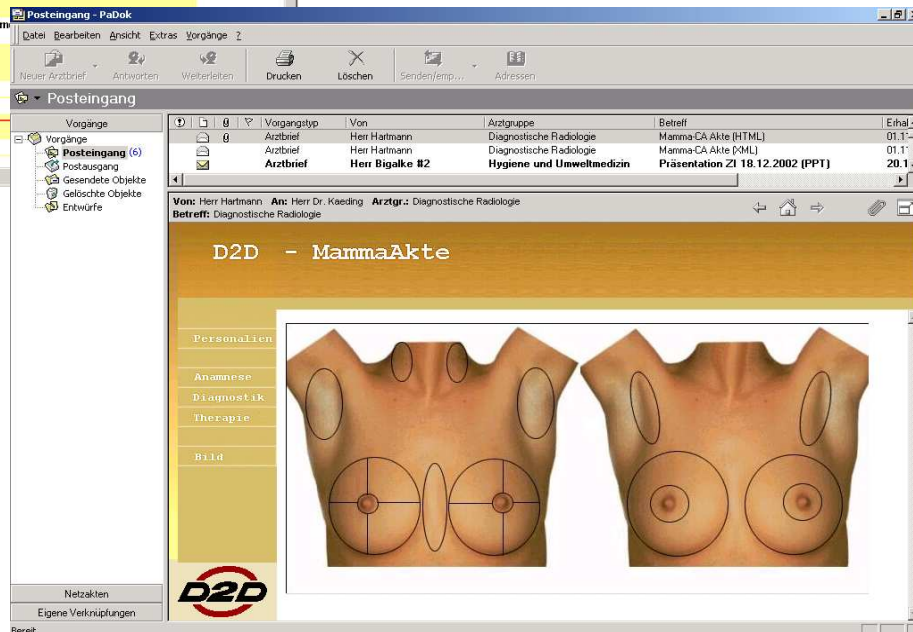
Posteingang - PaDok

Datei Bearbeiten Ansicht Extras Vorgänge ?

Neuer Arztbrief Antworten Weiterleiten Drucken Löschen Senden/emp... Adressen

Posteingang

Vorgänge

Vorgänge
Posteingang (6)
Postausgang
Gesendete Objekte
Gelöschte Objekte
Entwürfe

| Vorgangstyp | Von | Arztgruppe | Betreff | Erhal |
|---|---|---|---|---|
| Arztbrief | Herr Hartmann | Diagnostische Radiologie | Mamma-CA Akte (HTML) | 01.1 |
| Arztbrief | Herr Hartmann | Diagnostische Radiologie | Mamma-CA Akte (XML) | 01.1 |
| Arztbrief | Herr Bigalke #2 | Hygiene und Umweltmedizin | Präsentation ZI 18.12.2002 (PPT) | 20.1 |

Von: Herr Hartmann An: Herr Dr. Kaeding Arztgr.: Diagnostische Radiologie
Betreff: Diagnostische Radiologie

D2D - MammaAkte

Personalien
Anamnese
Diagnostik
Therapie
Bild

D2D

Netzakten
Eigene Verknüpfungen

Bereit